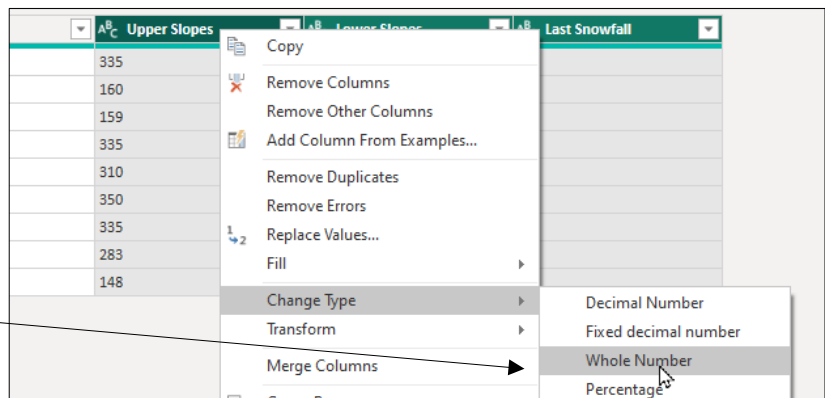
$A^B_C$ Upper Slopes | Lower Slopes | Last Snowfall

335
160
159
335
310
350
335
283
148

Copy
Remove Columns
Remove Other Columns
Add Column From Examples...
Remove Duplicates
Remove Errors
Replace Values...
Fill
Change Type
Transform
Merge Columns

Decimal Number
Fixed decimal number
Whole Number
Percentage